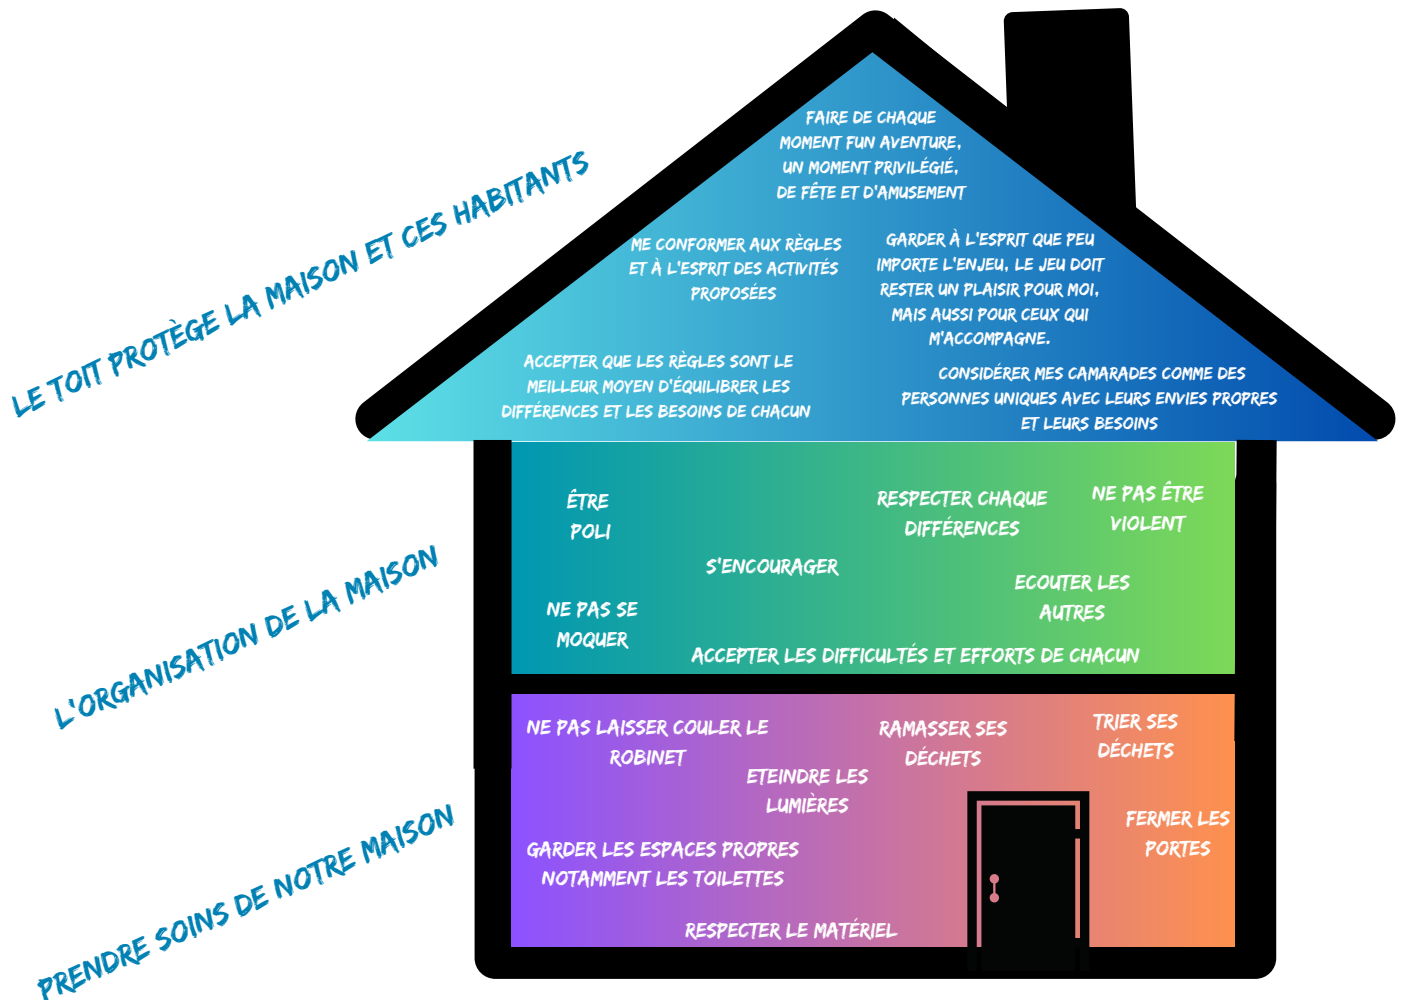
LE TOIT PROTÈGE LA MAISON ET CES HABITANTS

FAIRE DE CHAQUE MOMENT FUN AVENTURE, UN MOMENT PRIVILÉGIÉ, DE FÊTE ET D'AMUSEMENT

ME CONFORMER AUX RÈGLES ET À L'ESPRIT DES ACTIVITÉS PROPOSÉES

GARDER À L'ESPRIT QUE PEU IMPORTE L'ENJEU, LE JEU DOIT RESTER UN PLAISIR POUR MOI, MAIS AUSSI POUR CEUX QUI M'ACCOMPAGNE.

ACCEPTER QUE LES RÈGLES SONT LE MEILLEUR MOYEN D'ÉQUILIBRER LES DIFFÉRENCES ET LES BESOINS DE CHACUN

CONSIDÉRER MES CAMARADES COMME DES PERSONNES UNIQUES AVEC LEURS ENVIES PROPRES ET LEURS BESOINS

L'ORGANISATION DE LA MAISON

ÊTRE POLI

RESPECTER CHAQUE DIFFÉRENCES

NE PAS ÊTRE VIOLENT

S'ENCOURAGER

ECOUTER LES AUTRES

NE PAS SE MOQUER

ACCEPTER LES DIFFICULTÉS ET EFFORTS DE CHACUN

PRENDRE SOINS DE NOTRE MAISON

NE PAS LAISSER COULER LE ROBINET

RAMASSER SES DÉCHETS

TRIER SES DÉCHETS

ETEINDRE LES LUMIÈRES

FERMER LES PORTES

GARDER LES ESPACES PROPRES NOTAMMENT LES TOILETTES

RESPECTER LE MATÉRIEL